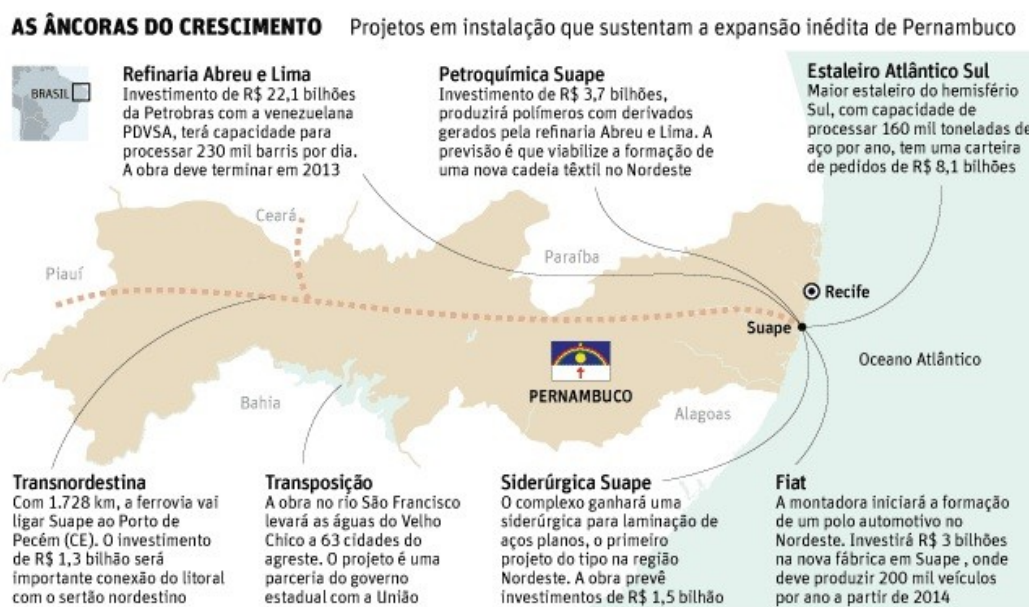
AS ÂNCORAS DO CRESCIMENTO Projetos em instalação que sustentam a expansão inédita de Pernambuco

BRASIL

Refinaria Abreu e Lima
Investimento de R$ 22,1 bilhões da Petrobras com a venezuelana PDVSA, terá capacidade para processar 230 mil barris por dia. A obra deve terminar em 2013

Petroquímica Suape
Investimento de R$ 3,7 bilhões, produzirá polímeros com derivados gerados pela refinaria Abreu e Lima. A previsão é que viabilize a formação de uma nova cadeia têxtil no Nordeste

Estaleiro Atlântico Sul
Maior estaleiro do hemisfério Sul, com capacidade de processar 160 mil toneladas de aço por ano, tem uma carteira de pedidos de R$ 8,1 bilhões

Ceará

Piauí

Paraíba

Recife

Suape

Oceano Atlântico

PERNAMBUCO

Bahia

Alagoas

Transnordestina
Com 1.728 km, a ferrovia vai ligar Suape ao Porto de Pecém (CE). O investimento de R$ 1,3 bilhão será importante conexão do litoral com o sertão nordestino

Transposição
A obra no rio São Francisco levará as águas do Velho Chico a 63 cidades do agreste. O projeto é uma parceria do governo estadual com a União

Siderúrgica Suape
O complexo ganhará uma siderúrgica para laminação de aços planos, o primeiro projeto do tipo na região Nordeste. A obra prevê investimentos de R$ 1,5 bilhão

Fiat
A montadora iniciará a formação de um polo automotivo no Nordeste. Investirá R$ 3 bilhões na nova fábrica em Suape , onde deve produzir 200 mil veículos por ano a partir de 2014